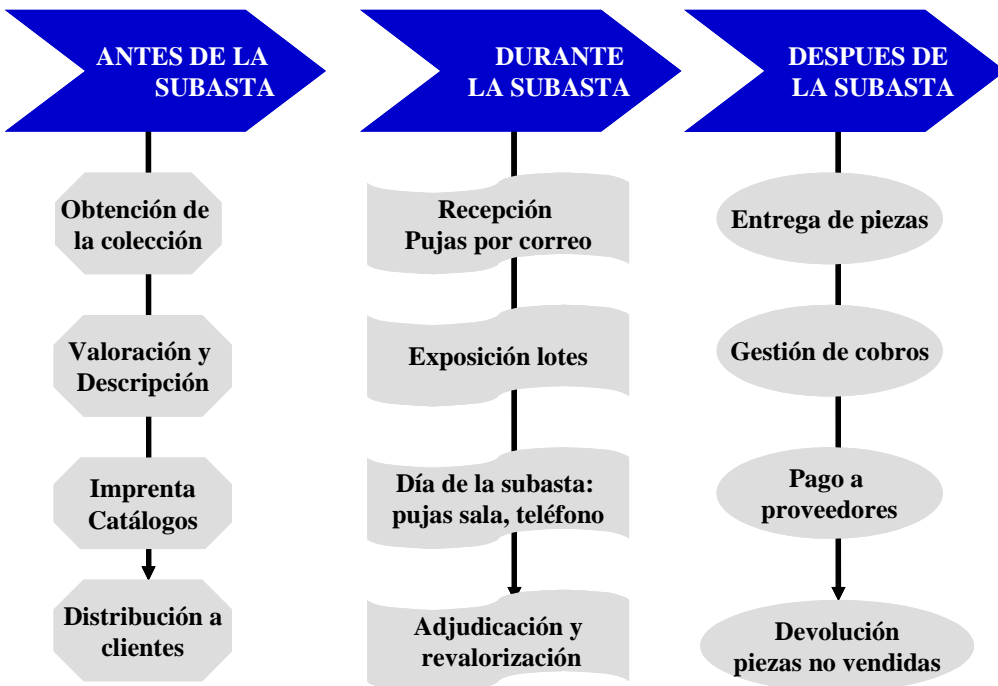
ANTES DE LA SUBASTA

Obtención de la colección

Valoración y Descripción

Imprenta Catálogos

Distribución a clientes

DURANTE LA SUBASTA

Recepción Pujas por correo

Exposición lotes

Día de la subasta: pujas sala, teléfono

Adjudicación y revalorización

DESPUES DE LA SUBASTA

Entrega de piezas

Gestión de cobros

Pago a proveedores

Devolución piezas no vendidas